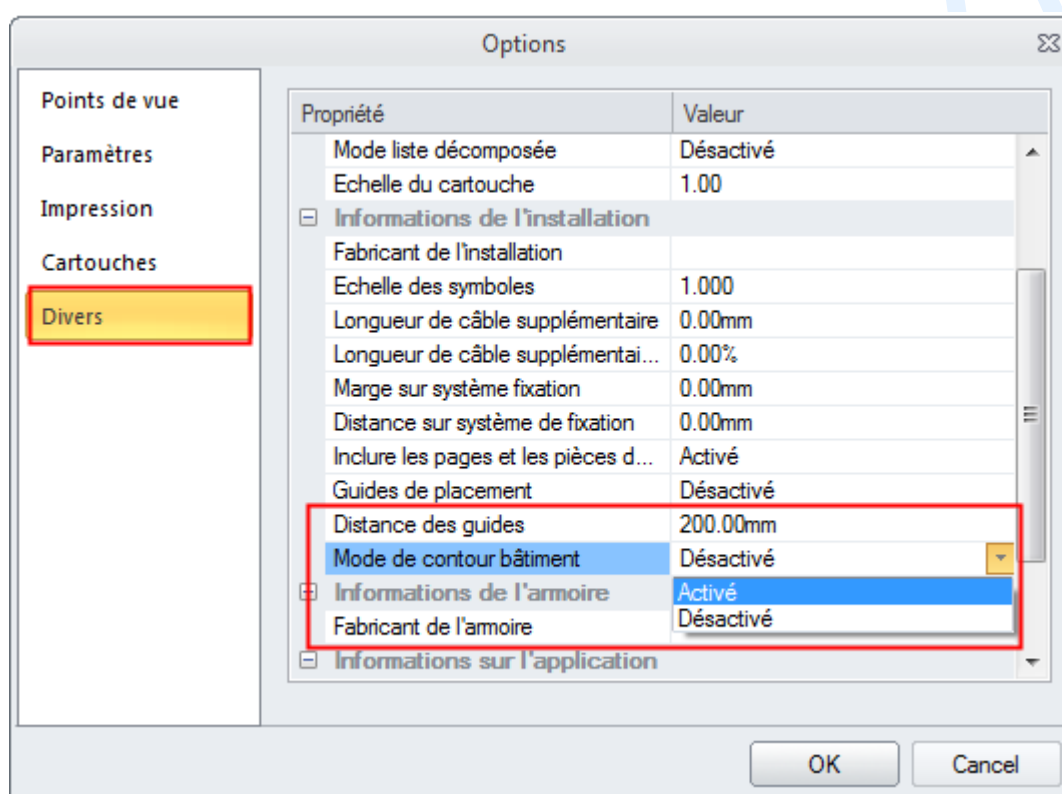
Options

Points de vue
Paramètres
Impression
Cartouches
Divers

| Propriété | Valeur |
|---|---|
| Mode liste décomposée | Désactivé |
| Echelle du cartouche | 1.00 |
| ⊟ Informations de l'installation | |
| Fabricant de l'installation | |
| Echelle des symboles | 1.000 |
| Longueur de câble supplémentaire | 0.00mm |
| Longueur de câble supplémentai... | 0.00% |
| Marge sur système fixation | 0.00mm |
| Distance sur système de fixation | 0.00mm |
| Inclure les pages et les pièces d... | Activé |
| Guides de placement | Désactivé |
| Distance des guides | 200.00mm |
| Mode de contour bâtiment | Désactivé |
| ⊞ Informations de l'armoire | Activé |
| Fabricant de l'armoire | Désactivé |
| ⊟ Informations sur l'application | |

OK
Cancel